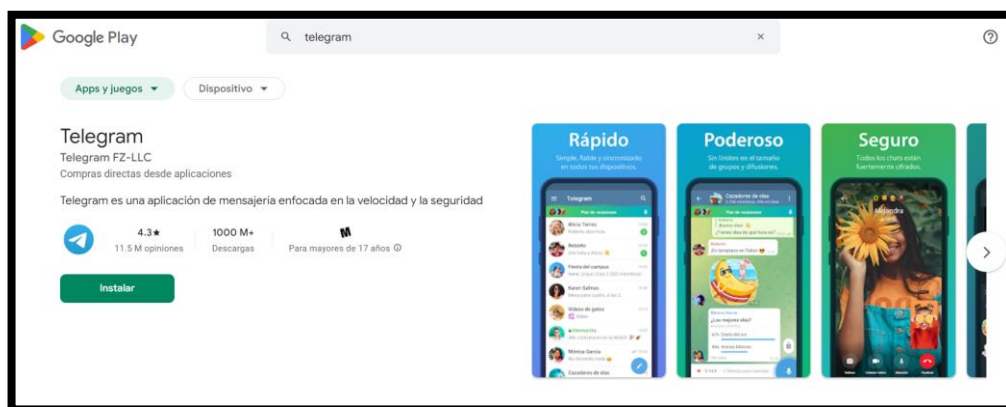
Google Play

telegram

Apps y juegos

Dispositivo

Telegram

Telegram FZ-LLC

Compras directas desde aplicaciones

Telegram es una aplicación de mensajería enfocada en la velocidad y la seguridad

4.3★
11.5 M opiniones

1000 M+
Descargas

M
Para mayores de 17 años

Instalar

Rápido
Simple, fiable y sincronizado en todos tus dispositivos.

Poderoso
Sin límites en el tamaño de grupos y difusiones.

Seguro
Todos los chats están fuertemente cifrados.

Telegram

Alicia Torres

Roberto

Fiesta del campus

Karen Salinas

Videos de gatos

Mónica García

Cazadores de olas

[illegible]

Alejandra